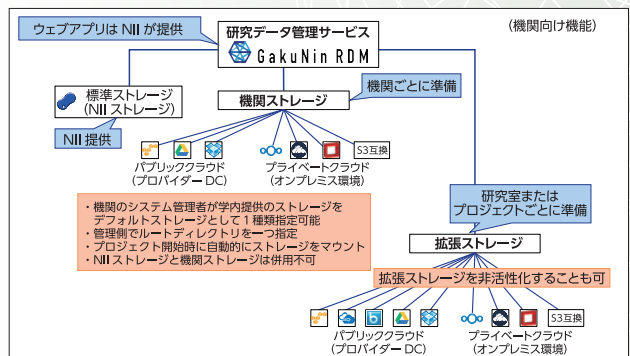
ウェブアプリは NII が提供

研究データ管理サービス
GakuNin RDM

(機関向け機能)

標準ストレージ
(NII ストレージ)

NII 提供

機関ストレージ

機関ごとに準備

S3互換

パブリッククラウド
(プロバイダー DC)

プライベートクラウド
(オンプレミス環境)

・機関のシステム管理者が学内提供のストレージをデフォルトストレージとして 1 種類指定可能
・管理側でルートディレクトリを一つ指定
・プロジェクト開始時に自動的にストレージをマウント
・NII ストレージと機関ストレージは併用不可

研究室または
プロジェクトごとに準備

拡張ストレージ

拡張ストレージを非活性化することも可

S3互換

パブリッククラウド
(プロバイダー DC)

プライベートクラウド
(オンプレミス環境)